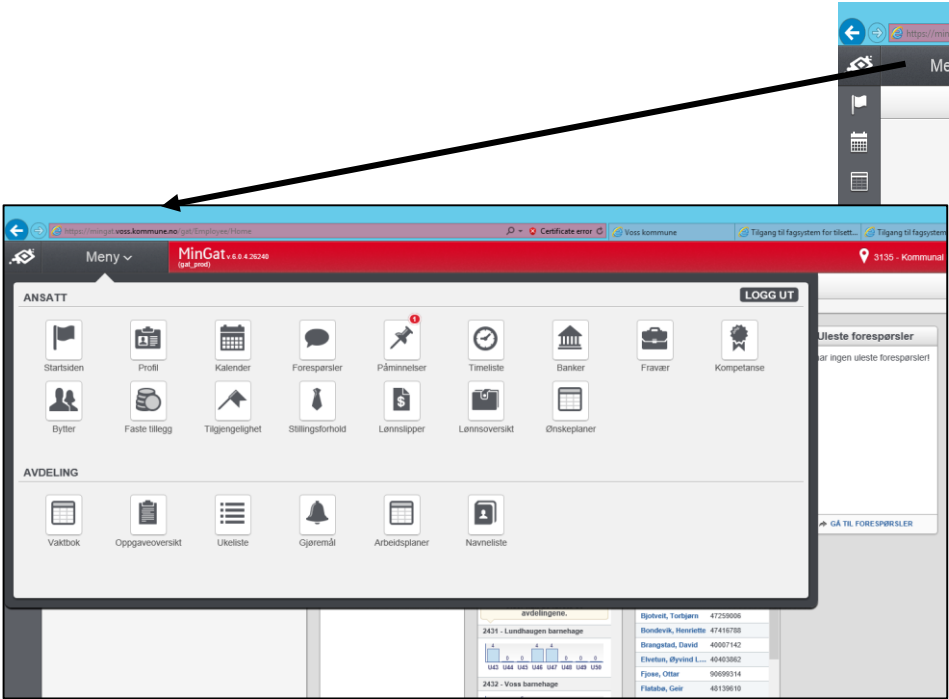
https://min
Me

https://mingat.voss.kommune.no/gat/Employee/Home
Certificate error
Voss kommune
Tilgang til fagsystem for tilsett...
Tilgang til fagsys

Meny
MinGat v.6.0.4.26240 (gat_prod)
3135 - Kommunal

ANSATT
LOGG UT
Startsiden
Profil
Kalender
Forespørsler
1
Påminnelser
Timeliste
Banker
Fravær
Kompetanse
Bytter
Faste tillegg
Tilgjengelighet
Stillingsforhold
Lønnslipper
Lønnsoversikt
Ønskeplaner

AVDELING
Vaktbok
Oppgaveoversikt
Ukeliste
Gjøremål
Arbeidsplaner
Navneliste

Uleste forespørsler
har ingen uleste forespørsler!
GÅ TIL FORESPØRSLER

avdelingene.
2431 - Lundhaugen barnehage
U43 U44 U45 U46 U47 U48 U49 U50
2432 - Voss barnehage

| Bjotveit, Torbjørn | 47259006 |
|---|---|
| Bondevik, Henriette | 47416788 |
| Brangstad, David | 40007142 |
| Elvetun, Øyvind I.... | 40403862 |
| Fjose, Ottar | 90699314 |
| Flatabø, Geir | 48139610 |